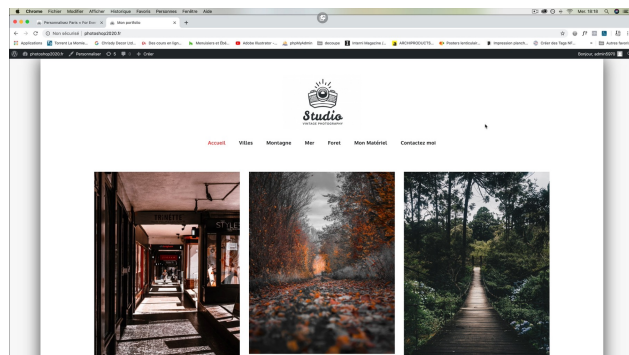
Chrome Fichier Modifier Afficher Historique Favoris Personnes Fenêtre Aide

Mer. 19:19

Personnaliser Paris – Par Dav ×
Mon portfolio ×
+

Non sécurisé | photoshop2020.fr

Applications Torrent La Monta... Christie Electri Ltd... Des cours en ligne... Menuiserie et Ébé... Adobe Illustrator -... pixelstatement découpe Interim Magazine |... ARCHIPRODUCTS... Posters lenticulair... Impression planch... Green des Tags NF... Autres favoris

photoshop2020.fr Personnaliser 0 0 + Créer
Bonjour, admin5970

Studio
VINTAGE PHOTOGRAPHY

Accueil Villes Montagne Mer Foret Mon Matériel Contactez moi